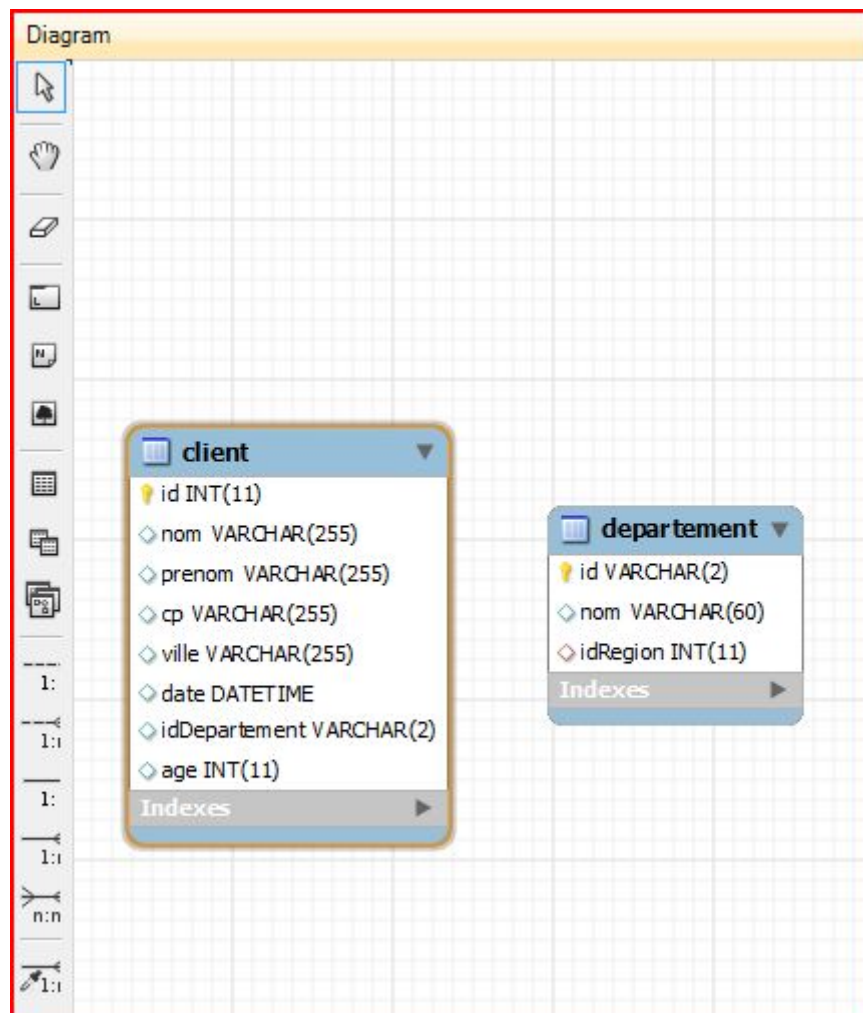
Diagram

1:
1:1
1:
1:1
n:n
1:1

client
id INT(11)
nom VARCHAR(255)
prenom VARCHAR(255)
cp VARCHAR(255)
ville VARCHAR(255)
date DATETIME
idDepartement VARCHAR(2)
age INT(11)
Indexes

departement
id VARCHAR(2)
nom VARCHAR(60)
idRegion INT(11)
Indexes